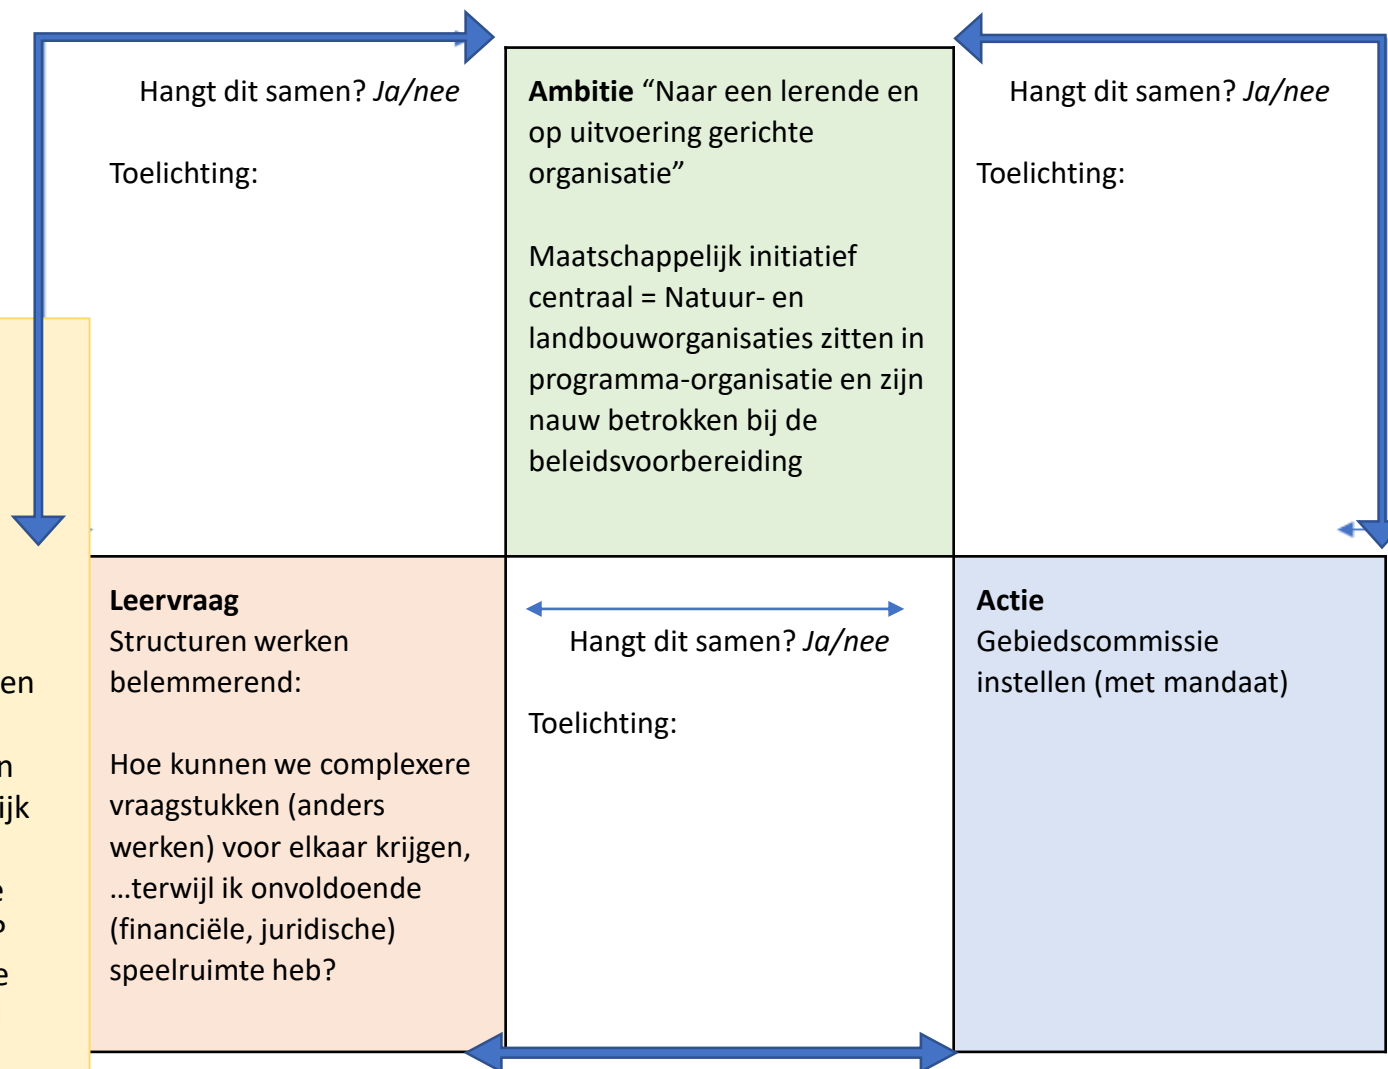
Hangt dit samen? *Ja/nee*

Toelichting:

**Ambitie** “Naar een lerende en op uitvoering gerichte organisatie”

Maatschappelijk initiatief centraal = Natuur- en landbouworganisaties zitten in programma-organisatie en zijn nauw betrokken bij de beleidsvoorbereiding

Hangt dit samen? *Ja/nee*

Toelichting:

en

n
ijk

e
?
e

**Leervraag**
Structuren werken belemmerend:

Hoe kunnen we complexere vraagstukken (anders werken) voor elkaar krijgen, …terwijl ik onvoldoende (financiële, juridische) speelruimte heb?

Hangt dit samen? *Ja/nee*

Toelichting:

**Actie**
Gebiedscommissie instellen (met mandaat)